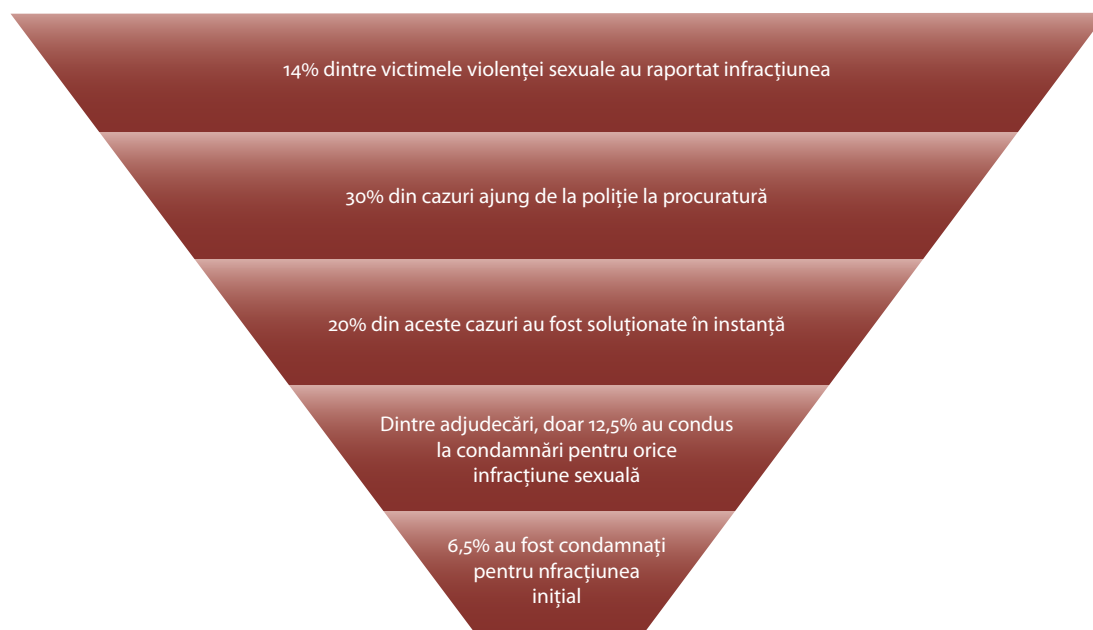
14% dintre victimele violenței sexuale au raportat infracțiunea

30% din cazuri ajung de la poliție la procuratură

20% din aceste cazuri au fost soluționate în instanță

Dintre adjudecări, doar 12,5% au condus la condamnări pentru orice infracțiune sexuală

6,5% au fost condamnați pentru nfracțiunea inițial